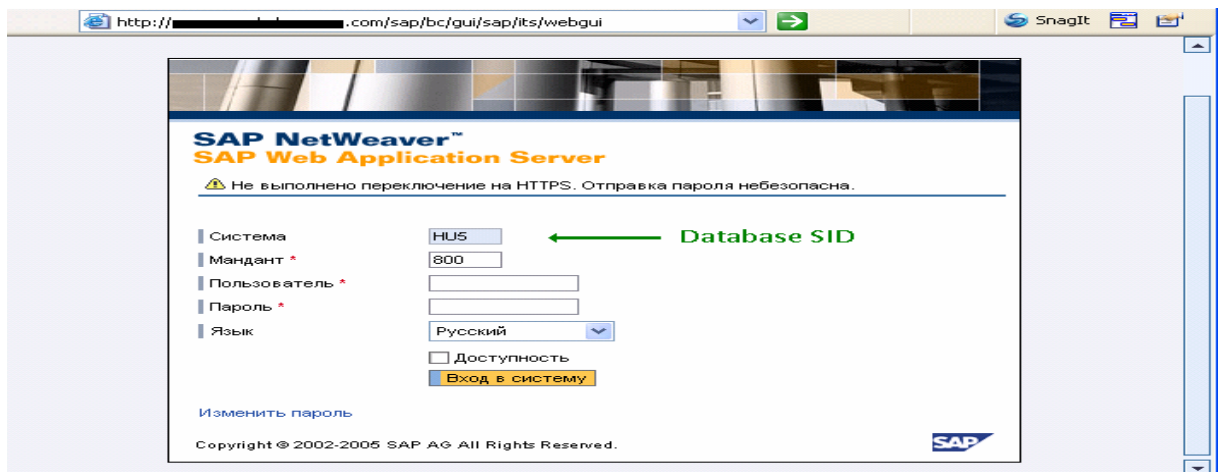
http://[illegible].com/sap/bc/gui/sap/its/webgui

SnagIt

SAP NetWeaver™
SAP Web Application Server

Не выполнено переключение на HTTPS. Отправка пароля небезопасна.

Система HU5 Database SID
Мандант * 800
Пользователь *
Пароль *
Язык Русский
Доступность
Вход в систему

Изменить пароль

Copyright © 2002-2005 SAP AG All Rights Reserved.

SAP